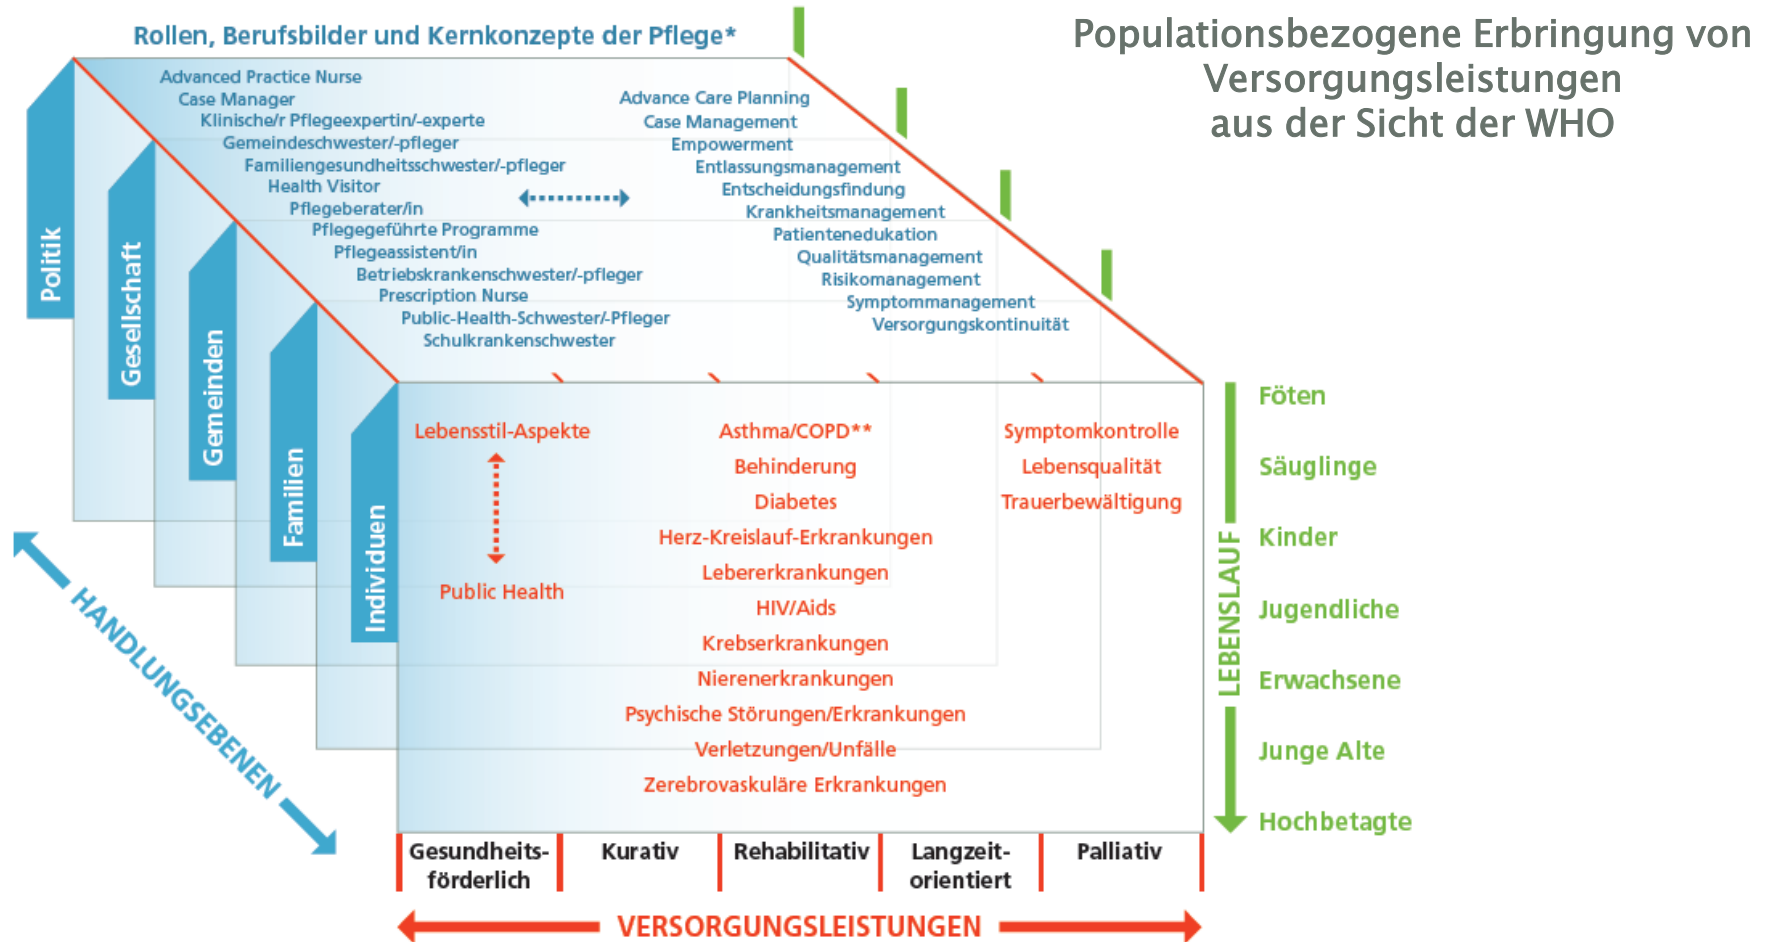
Rollen, Berufsbilder und Kernkonzepte der Pflege*

Populationsbezogene Erbringung von Versorgungsleistungen aus der Sicht der WHO

Advanced Practice Nurse
Case Manager
Klinische/r Pflegeexpertin/-experte
Gemeindeschwester/-pfleger
Familiengesundheitsschwester/-pfleger
Health Visitor
Pflegeberater/in
Pflegegeführte Programme
Pflegeassistent/in
Betriebskrankenschwester/-pfleger
Prescription Nurse
Public-Health-Schwester/-Pfleger
Schulkrankenschwester

Advance Care Planning
Case Management
Empowerment
Entlassungsmanagement
Entscheidungsfindung
Krankheitsmanagement
Patientenedukation
Qualitätsmanagement
Risikomanagement
Symptommanagement
Versorgungskontinuität

Politik
Gesellschaft
Gemeinden
Familien
Individuen

Lebensstil-Aspekte
Public Health

Asthma/COPD**
Behinderung
Diabetes
Herz-Kreislauf-Erkrankungen
Lebererkrankungen
HIV/Aids
Krebserkrankungen
Nierenerkrankungen
Psychische Störungen/Erkrankungen
Verletzungen/Unfälle
Zerebrovaskuläre Erkrankungen

Symptomkontrolle
Lebensqualität
Trauerbewältigung

LEBENSLAUF
Föten
Säuglinge
Kinder
Jugendliche
Erwachsene
Junge Alte
Hochbetagte

HANDLUNGSEBENEN

| Gesundheitsförderlich | Kurativ | Rehabilitativ | Langzeitorientiert | Palliativ |
|---|---|---|---|---|

VERSORGUNGSLEISTUNGEN